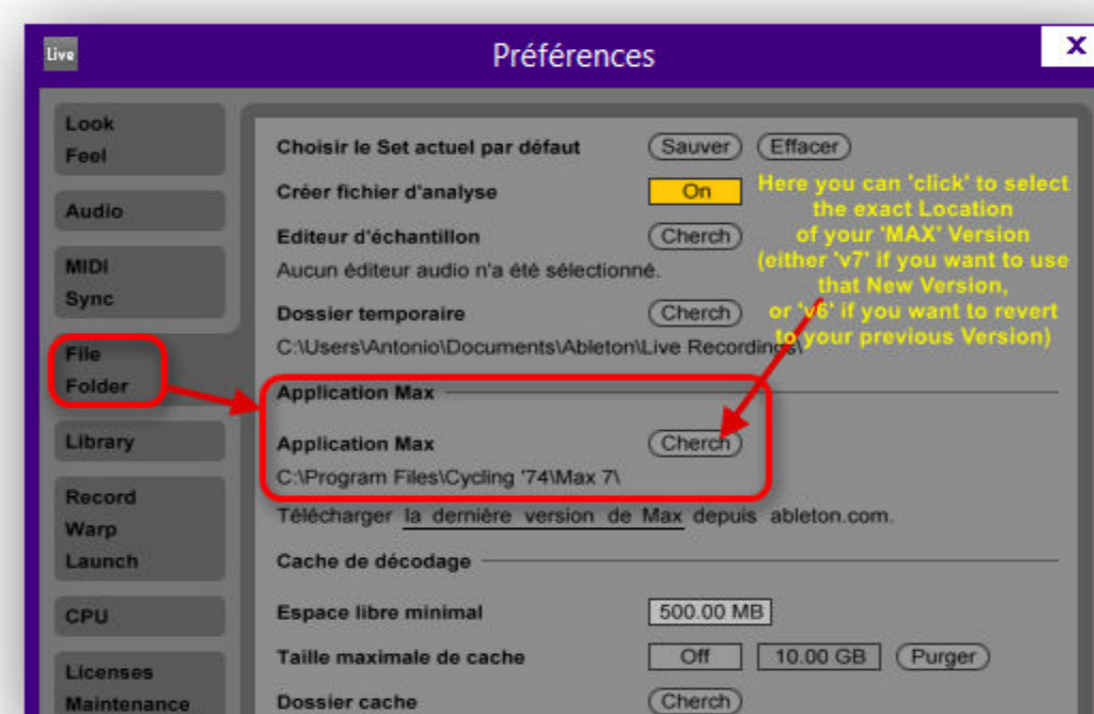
Live

Préférences

X

Look
Feel

Audio

MIDI
Sync

File
Folder

Library

Record
Warp
Launch

CPU

Licenses
Maintenance

Choisir le Set actuel par défaut Sauver Effacer

Créer fichier d'analyse On

Editeur d'échantillon Cherch

Aucun éditeur audio n'a été sélectionné.

Dossier temporaire Cherch

C:\Users\Antonio\Documents\Ableton\Live Recordings\

Here you can 'click' to select the exact Location of your 'MAX' Version (either 'v7' if you want to use that New Version, or 'v6' if you want to revert to your previous Version)

Application Max

Application Max Cherch

C:\Program Files\Cycling '74\Max 7\

Télécharger la dernière version de Max depuis ableton.com.

Cache de décodage

Espace libre minimal 500.00 MB

Taille maximale de cache Off 10.00 GB Purger

Dossier cache Cherch